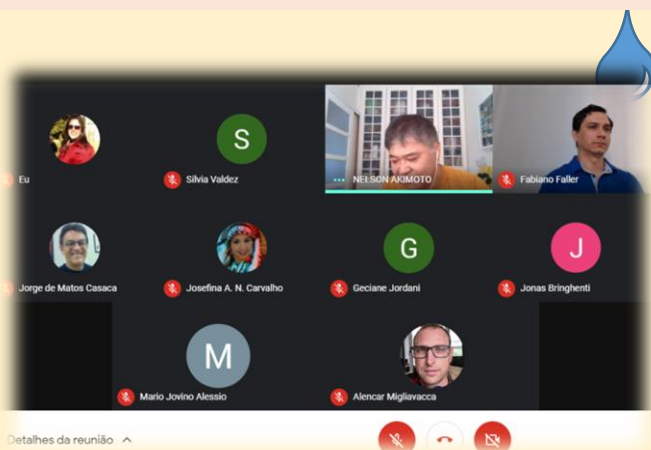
Eu

S

Silvia Valdez

NELSON AKIMOTO

Fabiano Faller

Jorge de Matos Casaca

Josefina A. N. Carvalho

G

Geciane Jordani

J

Jonas Bringhenti

M

Mario Jovino Alessio

Alencar Migliavacca

Detalhes da reunião